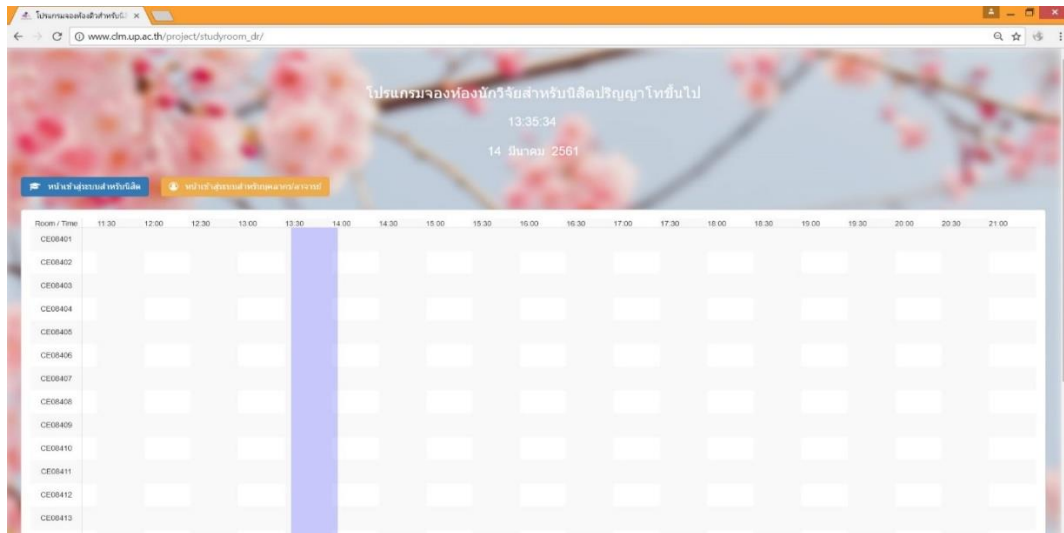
โปรแกรมจองห้องนักวิจัยสำหรับ ×

www.clm.up.ac.th/project/studyroom_dr/

โปรแกรมจองห้องนักวิจัยสำหรับนิสิตปริญญาโทขึ้นไป

13:35:34

14 มีนาคม 2561

หน้าเข้าสู่ระบบสำหรับนิสิต

หน้าเข้าสู่ระบบสำหรับบุคลากร/อาจารย์

| Room / Time | 11:30 | 12:00 | 12:30 | 13:00 | 13:30 | 14:00 | 14:30 | 15:00 | 15:30 | 16:00 | 16:30 | 17:00 | 17:30 | 18:00 | 18:30 | 19:00 | 19:30 | 20:00 | 20:30 | 21:00 |
|---|---|---|---|---|---|---|---|---|---|---|---|---|---|---|---|---|---|---|---|---|
| CE08401 | | | | | | | | | | | | | | | | | | | | |
| CE08402 | | | | | | | | | | | | | | | | | | | | |
| CE08403 | | | | | | | | | | | | | | | | | | | | |
| CE08404 | | | | | | | | | | | | | | | | | | | | |
| CE08405 | | | | | | | | | | | | | | | | | | | | |
| CE08406 | | | | | | | | | | | | | | | | | | | | |
| CE08407 | | | | | | | | | | | | | | | | | | | | |
| CE08408 | | | | | | | | | | | | | | | | | | | | |
| CE08409 | | | | | | | | | | | | | | | | | | | | |
| CE08410 | | | | | | | | | | | | | | | | | | | | |
| CE08411 | | | | | | | | | | | | | | | | | | | | |
| CE08412 | | | | | | | | | | | | | | | | | | | | |
| CE08413 | | | | | | | | | | | | | | | | | | | | |